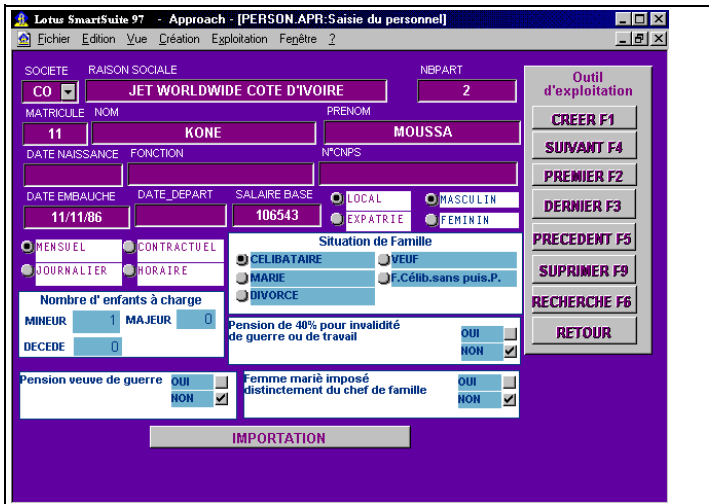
Lotus SmartSuite 97 - Approach - [PERSON.APR:Saisie du personnel]

Fichier Edition Vue Création Exploitation Fenêtre ?

SOCIETE RAISON SOCIALE NBPART

CO JET WORLDWIDE COTE D'IVOIRE 2

MATRICULE NOM PRENOM

11 KONE MOUSSA

DATE NAISSANCE FONCTION N°CNPS

DATE EMBAUCHE DATE_DEPART SALAIRE BASE

11/11/86 106543

LOCAL MASCULIN

EXPATRIE FEMININ

MENSUEL CONTRACTUEL

JOURNALIER HORAIRE

Situation de Famille

CELIBATAIRE VEUF

MARIE F.Célib.sans puis.P.

DIVORCE

Nombre d' enfants à charge

MINEUR 1 MAJEUR 0

DECEDE 0

Pension de 40% pour invalidité de guerre ou de travail OUI NON

Pension veuve de guerre OUI NON

Femme marié imposé distinctement du chef de famille OUI NON

IMPORTATION

Outil d'exploitation

CREER F1

SUIVANT F4

PREMIER F2

DERNIER F3

PRECEDENT F5

SUPRIMER F9

RECHERCHE F6

RETOUR